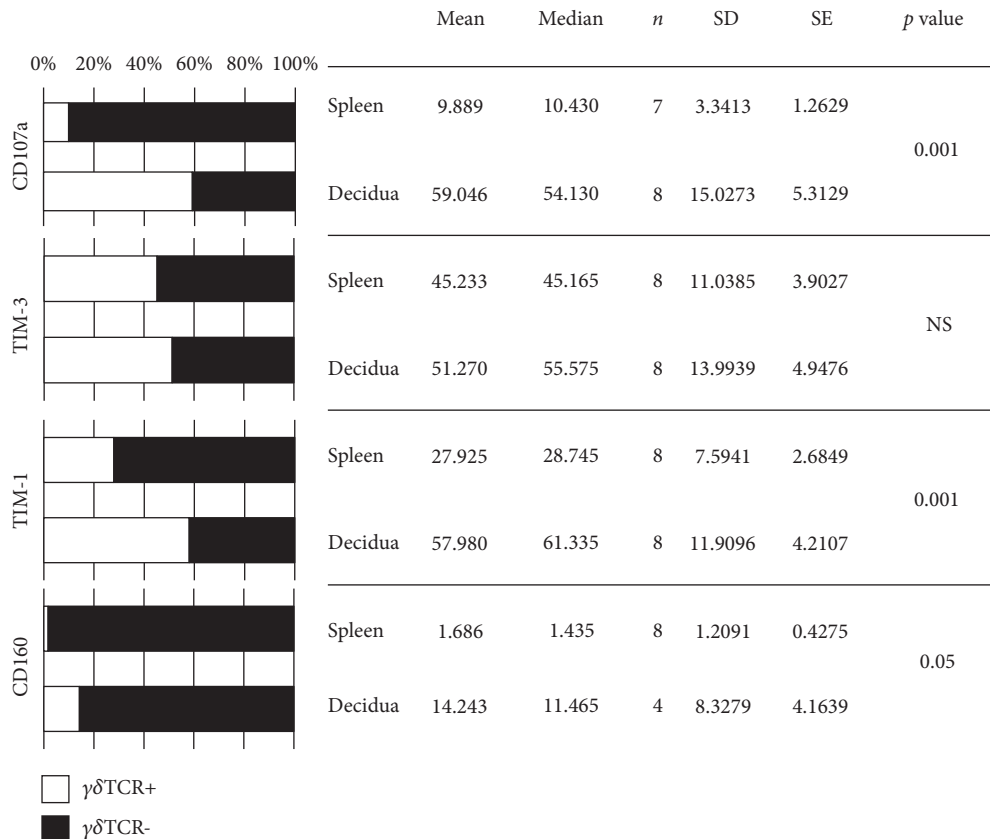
0% 20% 40% 60% 80% 100%

CD107a

TIM-3

TIM-1

CD160

| | | Mean | Median | $n$ | SD | SE | $p$ value |
|---|---|---|---|---|---|---|---|
| CD107a | Spleen | 9.889 | 10.430 | 7 | 3.3413 | 1.2629 | 0.001 |
| | Decidua | 59.046 | 54.130 | 8 | 15.0273 | 5.3129 | |
| TIM-3 | Spleen | 45.233 | 45.165 | 8 | 11.0385 | 3.9027 | NS |
| | Decidua | 51.270 | 55.575 | 8 | 13.9939 | 4.9476 | |
| TIM-1 | Spleen | 27.925 | 28.745 | 8 | 7.5941 | 2.6849 | 0.001 |
| | Decidua | 57.980 | 61.335 | 8 | 11.9096 | 4.2107 | |
| CD160 | Spleen | 1.686 | 1.435 | 8 | 1.2091 | 0.4275 | 0.05 |
| | Decidua | 14.243 | 11.465 | 4 | 8.3279 | 4.1639 | |

$\gamma\delta$TCR+

$\gamma\delta$TCR-